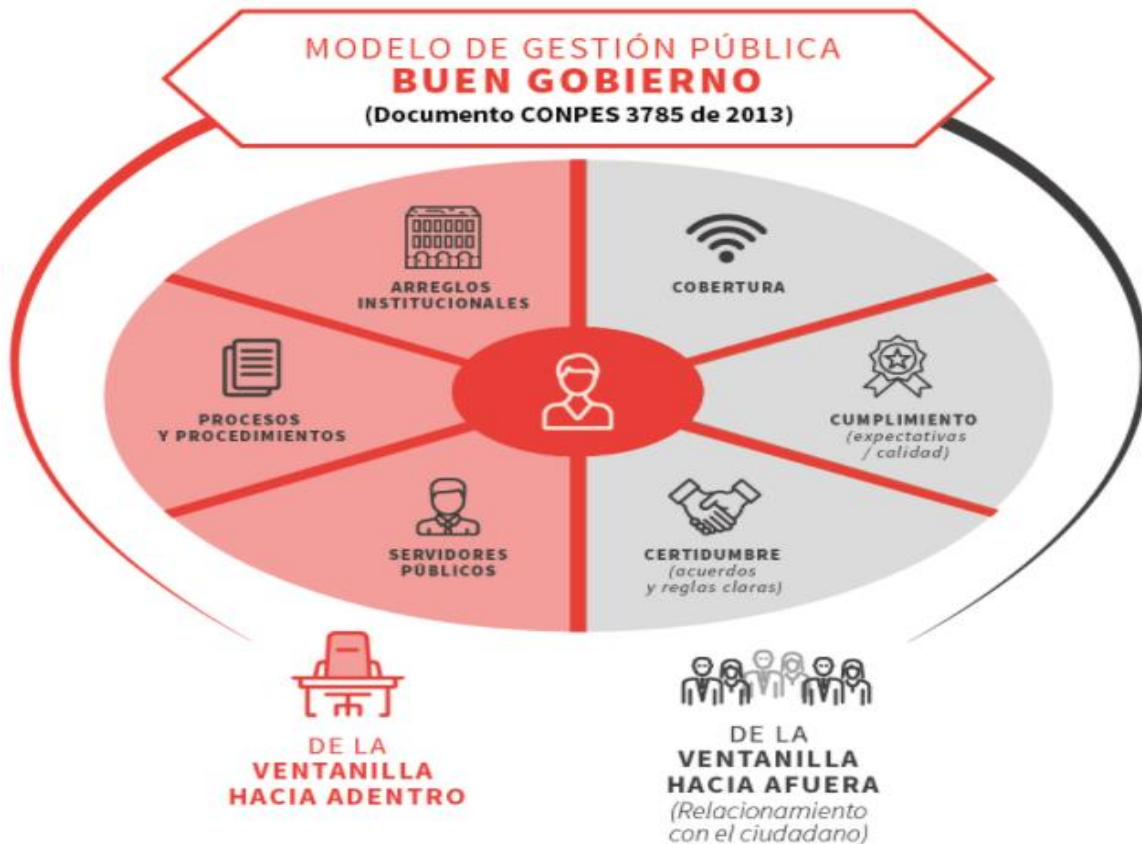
MODELO DE GESTIÓN PÚBLICA
BUEN GOBIERNO
(Documento CONPES 3785 de 2013)

ARREGLOS INSTITUCIONALES

PROCESOS Y PROCEDIMIENTOS

SERVIDORES PÚBLICOS

COBERTURA

CUMPLIMIENTO (expectativas / calidad)

CERTIDUMBRE (acuerdos y reglas claras)

DE LA VENTANILLA HACIA ADENTRO

DE LA VENTANILLA HACIA AFUERA (Relacionamiento con el ciudadano)